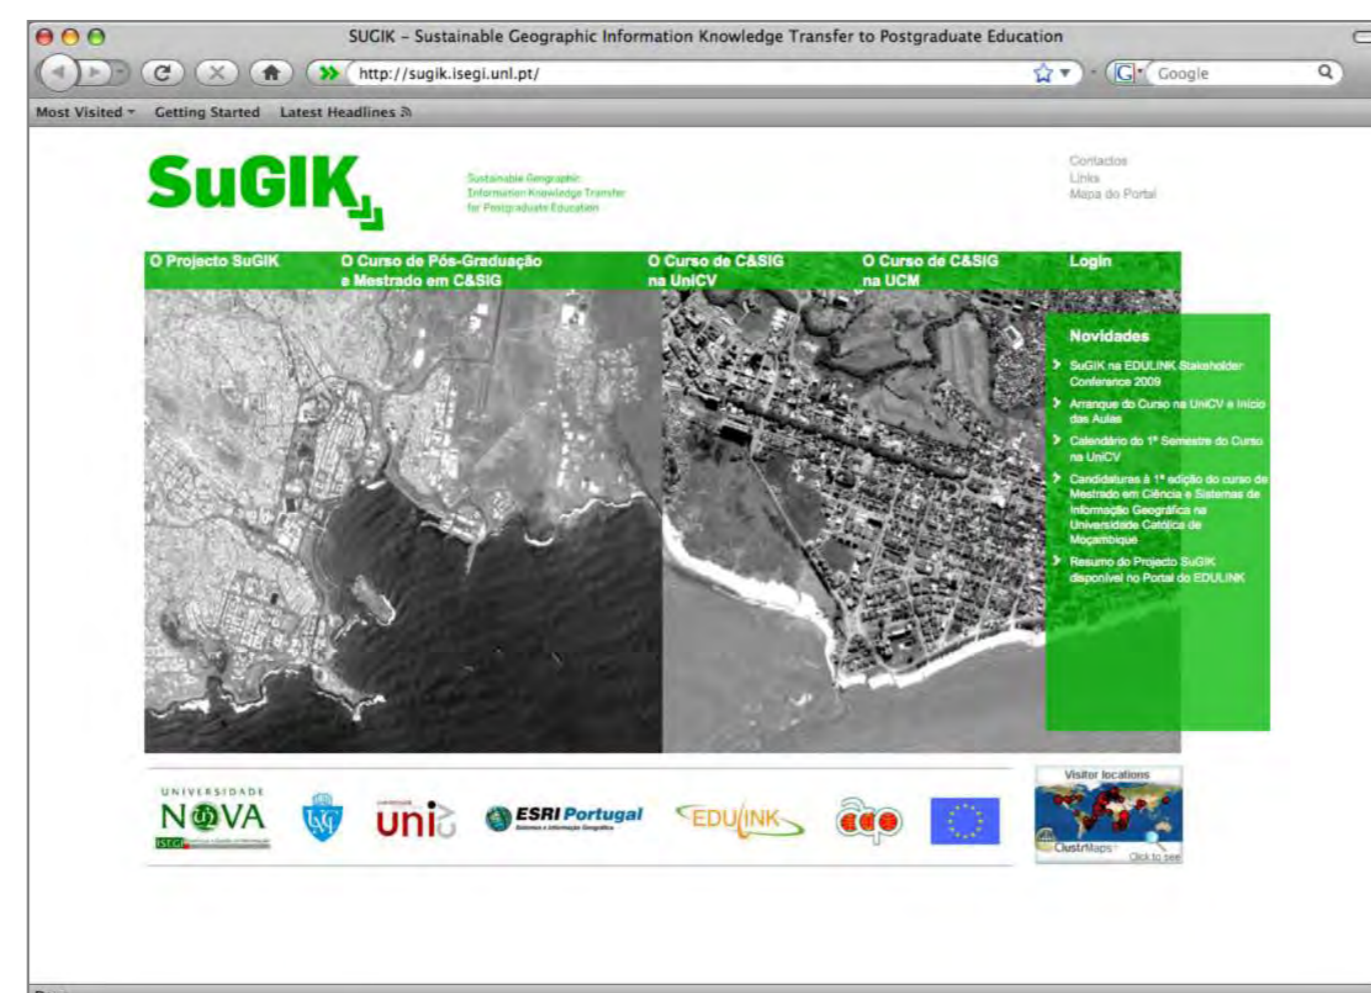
SUGIK – Sustainable Geographic Information Knowledge Transfer to Postgraduate Education

http://sugik.isegi.unl.pt/

Google

Most Visited Getting Started Latest Headlines

SuGIK

Sustainable Geographic Information Knowledge Transfer for Postgraduate Education

Contactos
Links
Mapa do Portal

O Projecto SuGIK
O Curso de Pós-Graduação e Mestrado em C&SIG
O Curso de C&SIG na UniCV
O Curso de C&SIG na UCM
Login

Novidades
SuGIK na EDULINK Stakeholder Conference 2009
Arranque do Curso na UniCV e Início das Aulas
Calendário do 1º Semestre do Curso na UniCV
Candidaturas à 1ª edição do curso de Mestrado em Ciência e Sistemas de Informação Geográfica na Universidade Católica de Moçambique
Resumo do Projecto SuGIK disponível no Portal do EDULINK

UNIVERSIDADE NOVA
ISEGI
uni
ESRI Portugal
EDULINK

Visitor locations
ClustrMaps
Click to see